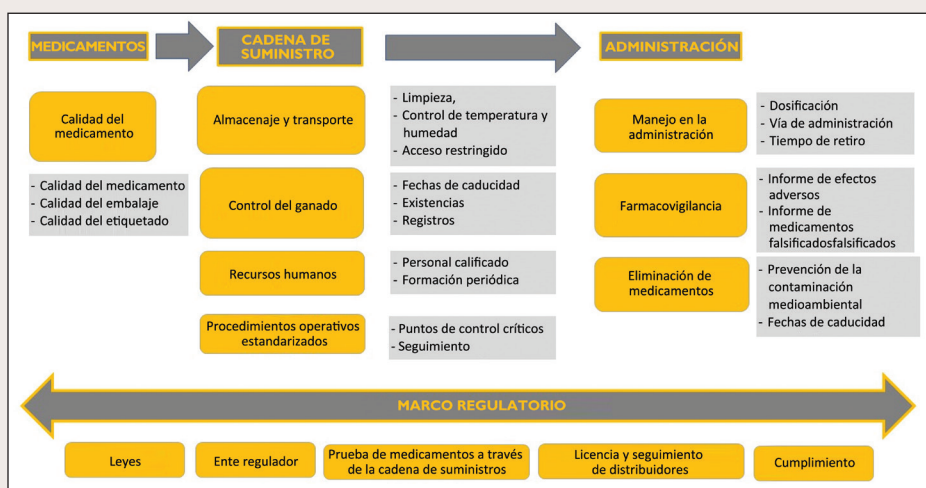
MEDICAMENTOS

CADENA DE SUMINISTRO

ADMINISTRACIÓN

Calidad del medicamento

- Calidad del medicamento
- Calidad del embalaje
- Calidad del etiquetado

Almacenaje y transporte

- Limpieza,
- Control de temperatura y humedad
- Acceso restringido

Control del ganado

- Fechas de caducidad
- Existencias
- Registros

Recursos humanos

- Personal calificado
- Formación periódica

Procedimientos operativos estandarizados

- Puntos de control críticos
- Seguimiento

Manejo en la administración

- Dosificación
- Vía de administración
- Tiempo de retiro

Farmacovigilancia

- Informe de efectos adversos
- Informe de medicamentos falsificadosfalsificados

Eliminación de medicamentos

- Prevención de la contaminación medioambiental
- Fechas de caducidad

MARCO REGULATORIO

Leyes

Ente regulador

Prueba de medicamentos a través de la cadena de suministros

Licencia y seguimiento de distribuidores

Cumplimiento